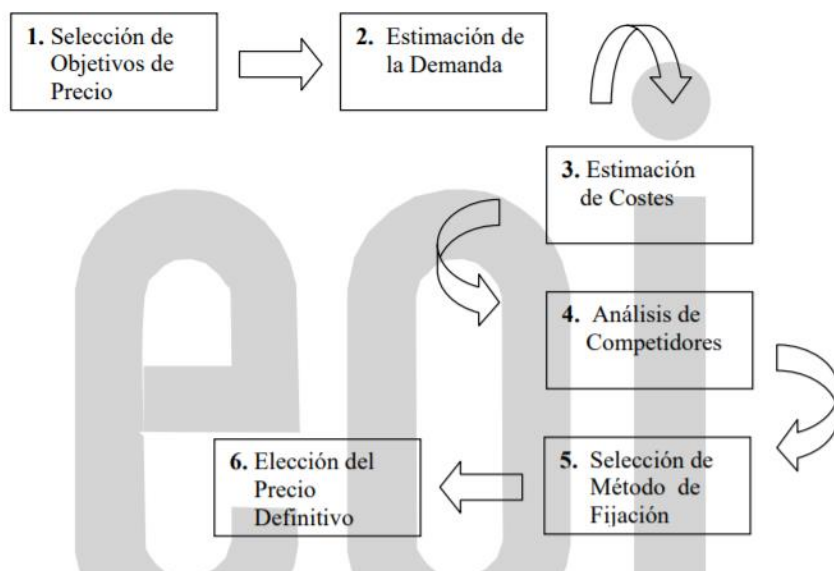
**1.** Selección de Objetivos de Precio

**2.** Estimación de la Demanda

**3.** Estimación de Costes

**4.** Análisis de Competidores

**5.** Selección de Método de Fijación

**6.** Elección del Precio Definitivo